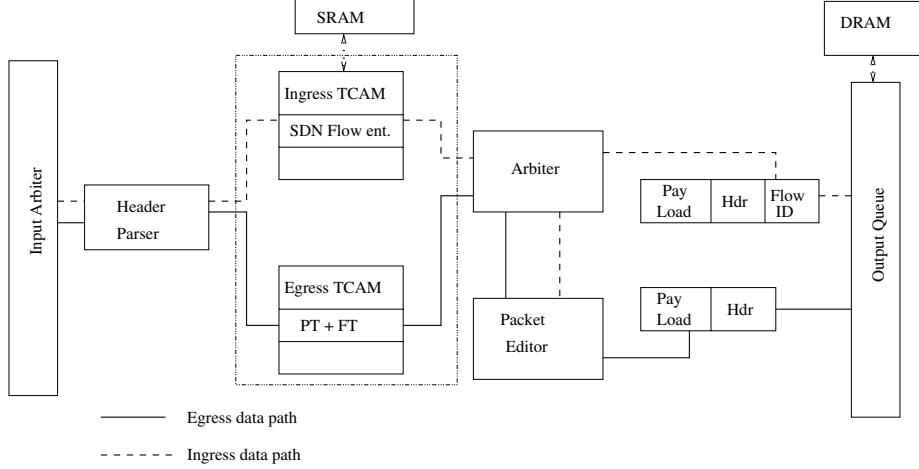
SRAM

DRAM

Input Arbiter

Header Parser

Ingress TCAM

SDN Flow ent.

Egress TCAM

PT + FT

Arbiter

Packet Editor

Pay Load

Hdr

Flow ID

Pay Load

Hdr

Output Queue

Egress data path

Ingress data path